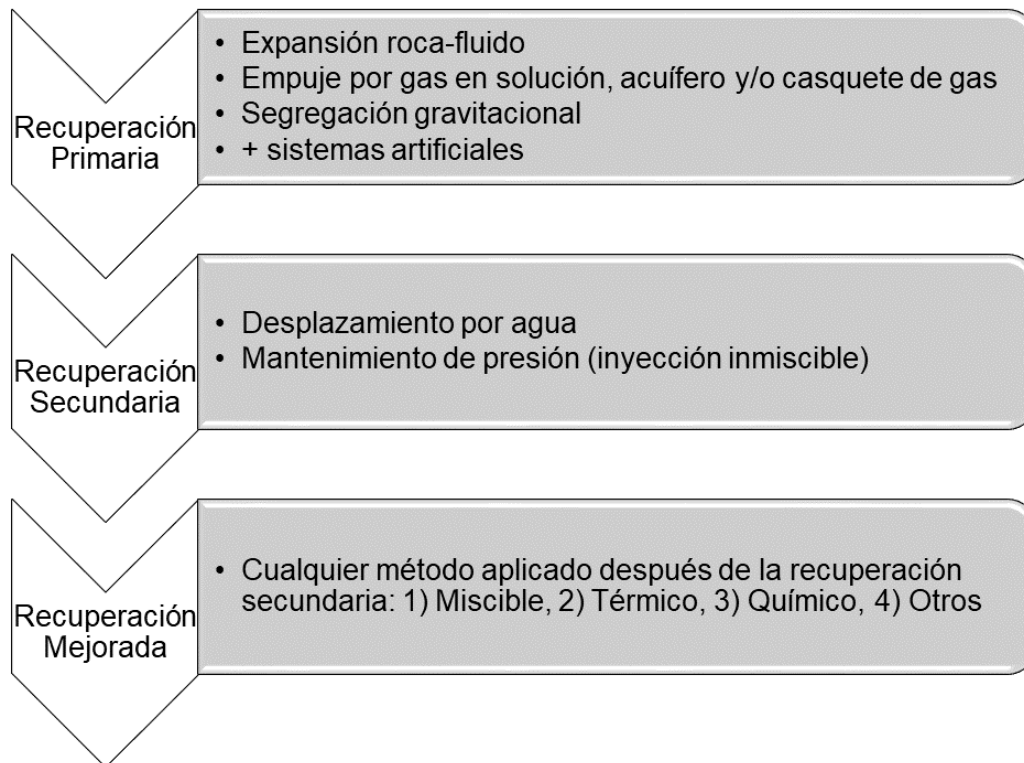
Recuperación Primaria

• Expansión roca-fluido
• Empuje por gas en solución, acuífero y/o casquete de gas
• Segregación gravitacional
• + sistemas artificiales

Recuperación Secundaria

• Desplazamiento por agua
• Mantenimiento de presión (inyección inmiscible)

Recuperación Mejorada

• Cualquier método aplicado después de la recuperación secundaria: 1) Miscible, 2) Térmico, 3) Químico, 4) Otros